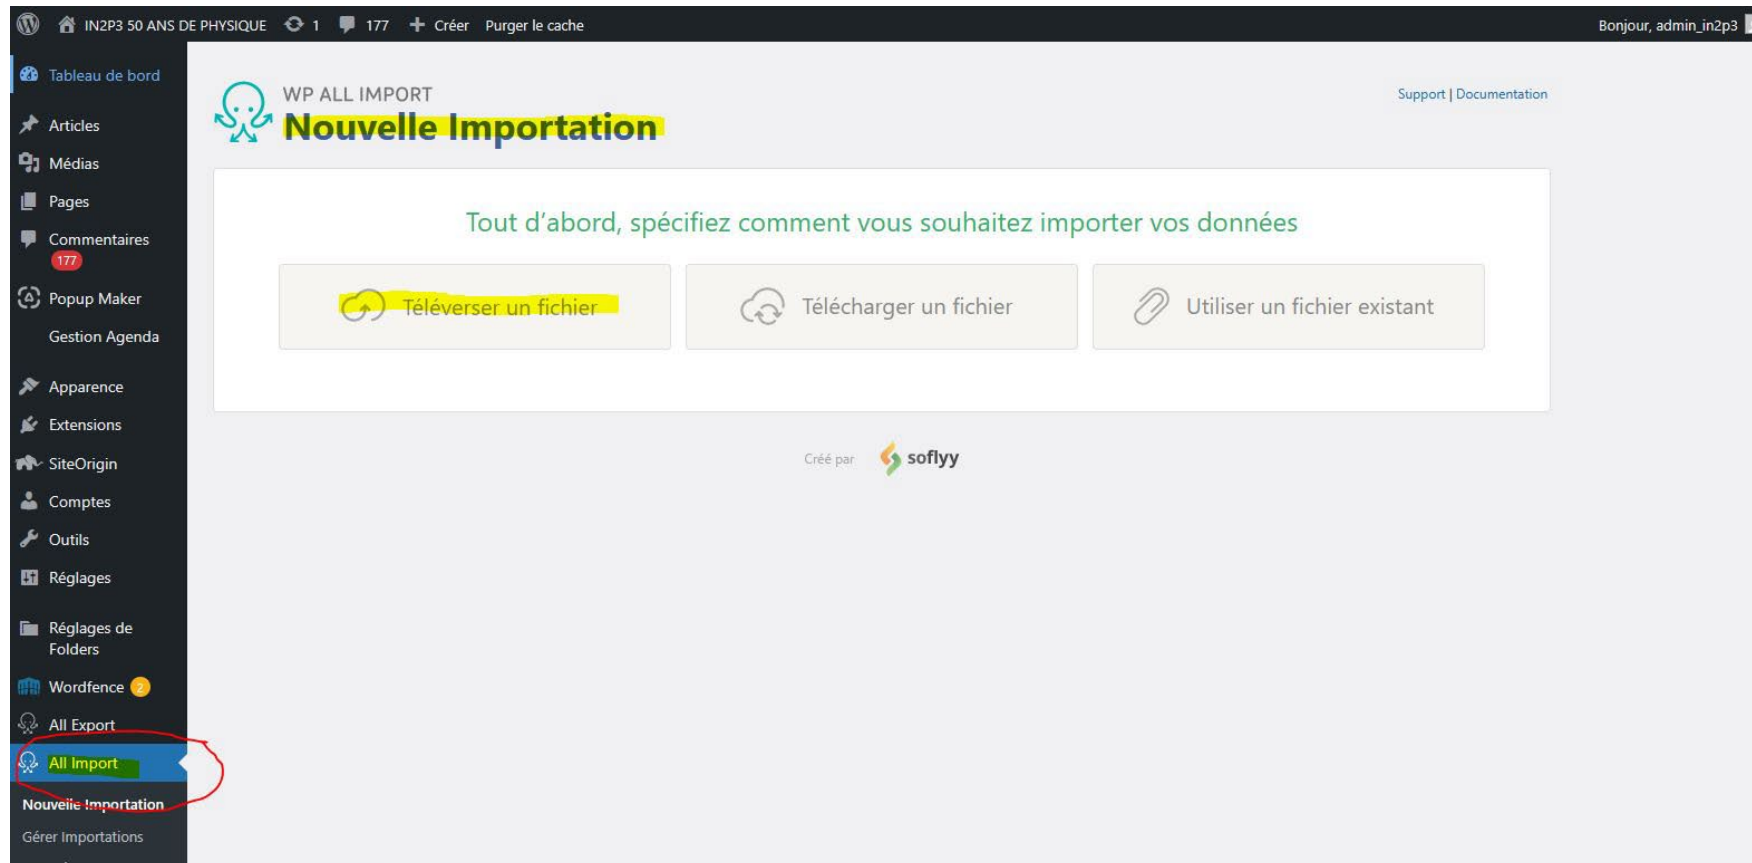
IN2P3 50 ANS DE PHYSIQUE 1 177 Créer Purger le cache Bonjour, admin_in2p3

Tableau de bord
Articles
Médias
Pages
Commentaires 177
Popup Maker
Gestion Agenda
Apparence
Extensions
SiteOrigin
Comptes
Outils
Réglages
Réglages de Folders
Wordfence 2
All Export
All Import
Nouvelle Importation
Gérer Importations

WP ALL IMPORT
Nouvelle Importation

Support | Documentation

Tout d'abord, spécifiez comment vous souhaitez importer vos données

Téléverser un fichier
Télécharger un fichier
Utiliser un fichier existant

Créé par soflyy